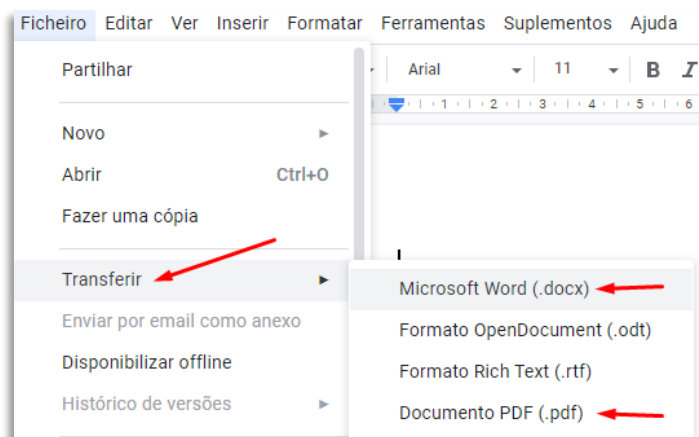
Ficheiro Editar Ver Inserir Formatar Ferramentas Suplementos Ajuda

Arial 11 B I

1 2 3 4 5 6

Partilhar

Novo

Abrir Ctrl+O

Fazer uma cópia

Transferir

Enviar por email como anexo

Disponibilizar offline

Histórico de versões

Microsoft Word (.docx)

Formato OpenDocument (.odt)

Formato Rich Text (.rtf)

Documento PDF (.pdf)